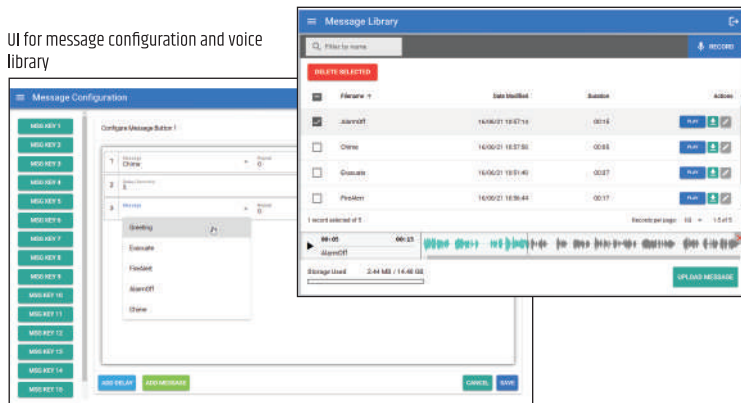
UI for message configuration and voice library

Message Configuration

MSG KEY 1
MSG KEY 2
MSG KEY 3
MSG KEY 4
MSG KEY 5
MSG KEY 6
MSG KEY 7
MSG KEY 8
MSG KEY 9
MSG KEY 10
MSG KEY 11
MSG KEY 12
MSG KEY 13
MSG KEY 14
MSG KEY 15

Configure Message Button 1

1 Message Chime Repeat 0
2 Delay (seconds) 5
3 Message Repeat 0

Greeting
Evacuate
FireAlert
AlarmOff
Chime

ADD DELAY ADD MESSAGE CANCEL SAVE

Message Library

Filter by name RECORD

DELETE SELECTED

| | Filename ↑ | Date Modified | Duration | Actions |
|---|---|---|---|---|
| ☑ | AlarmOff | 16/06/21 18:57:14 | 00:15 | PLAY |
| ☐ | Chime | 16/06/21 18:57:58 | 00:03 | PLAY |
| ☐ | Evacuate | 16/06/21 18:51:40 | 00:27 | PLAY |
| ☐ | FireAlert | 16/06/21 18:56:44 | 00:17 | PLAY |

1 record selected of 5 Records per page: 10 1-5 of 5

00:05 00:15
AlarmOff

Storage Used 2.44 MB / 14.46 GB

UPLOAD MESSAGE